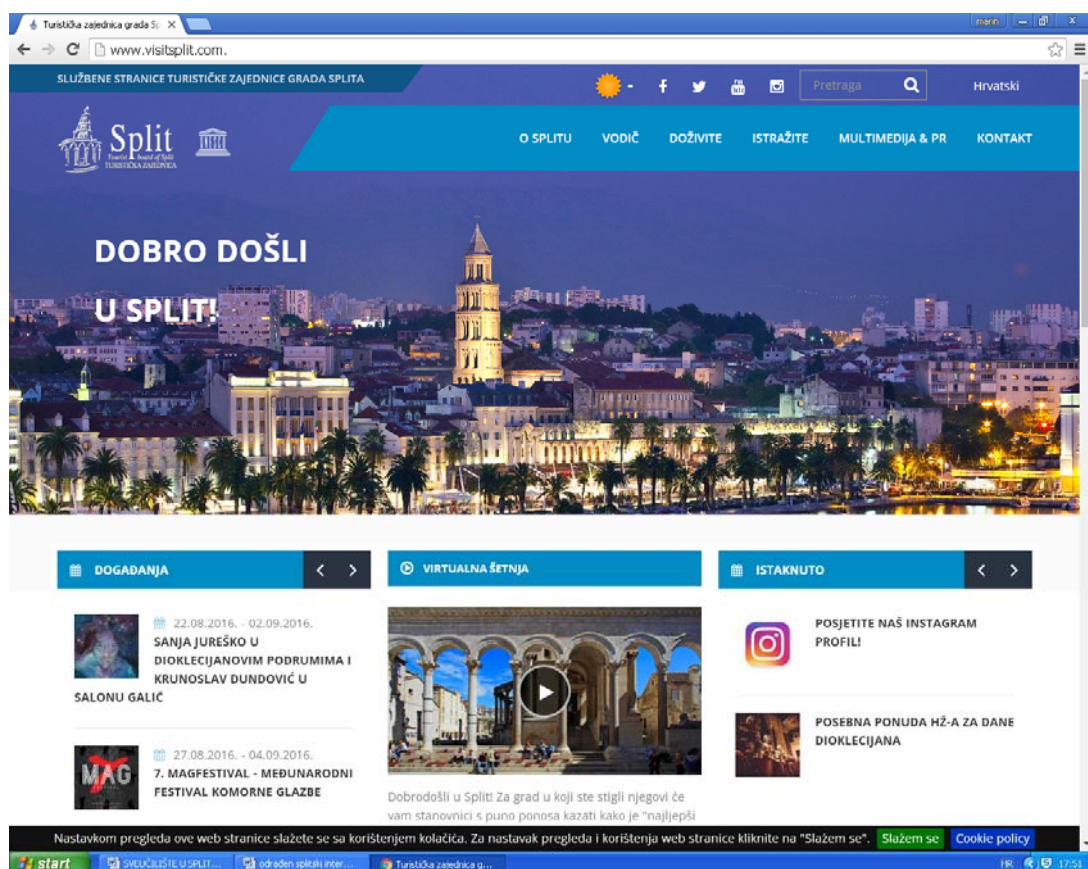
Turistička zajednica grada S… ×

marin

www.visitsplit.com.

SLUŽBENE STRANICE TURISTIČKE ZAJEDNICE GRADA SPLITA

Pretraga

Hrvatski

Split
Tourist Board of Split
TURISTIČKA ZAJEDNICA

O SPLITU VODIČ DOŽIVITE ISTRAŽITE MULTIMEDIJA & PR KONTAKT

DOBRO DOŠLI
U SPLIT!

DOGAĐANJA

22.08.2016. - 02.09.2016.
SANJA JUREŠKO U DIOKLECIJANOVIM PODRUMIMA I KRUNOSLAV DUNDOVIĆ U SALONU GALIĆ

27.08.2016. - 04.09.2016.
7. MAGFESTIVAL - MEĐUNARODNI FESTIVAL KOMORNE GLAZBE

MAG

VIRTUALNA ŠETNJA

Dobrodošli u Split! Za grad u koji ste stigli njegovi će vam stanovnici s puno ponosa kazati kako je "najljepši

ISTAKNUTO

POSJETITE NAŠ INSTAGRAM PROFIL!

POSEBNA PONUDA HŽ-A ZA DANE DIOKLECIJANA

Nastavkom pregleda ove web stranice slažete se sa korištenjem kolačića. Za nastavak pregleda i korištenja web stranice kliknite na "Slažem se". Slažem se Cookie policy

start SVEUČILIŠTE U SPLIT… odrađen splitski inter… Turistička zajednica g… HR 17:51